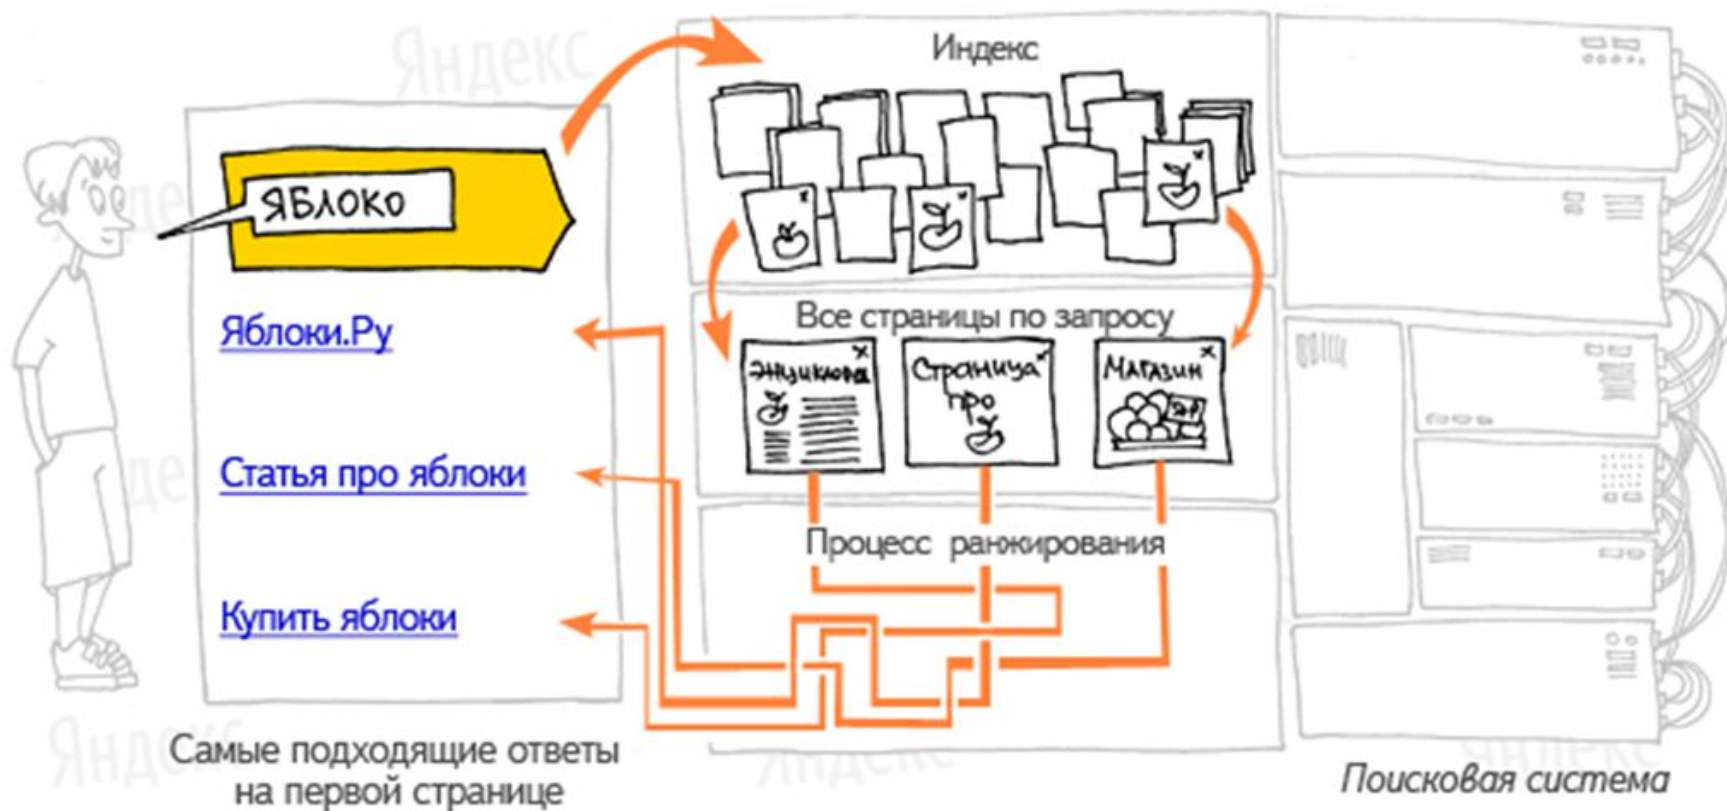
Яндекс

Индекс

ЯБЛОКО

Все страницы по запросу

Энциклопедия

Страница про

Магазин

Яблоки.Ру

Статья про яблоки

Процесс ранжирования

Купить яблоки

Яндекс

Самые подходящие ответы на первой странице

Поисковая система